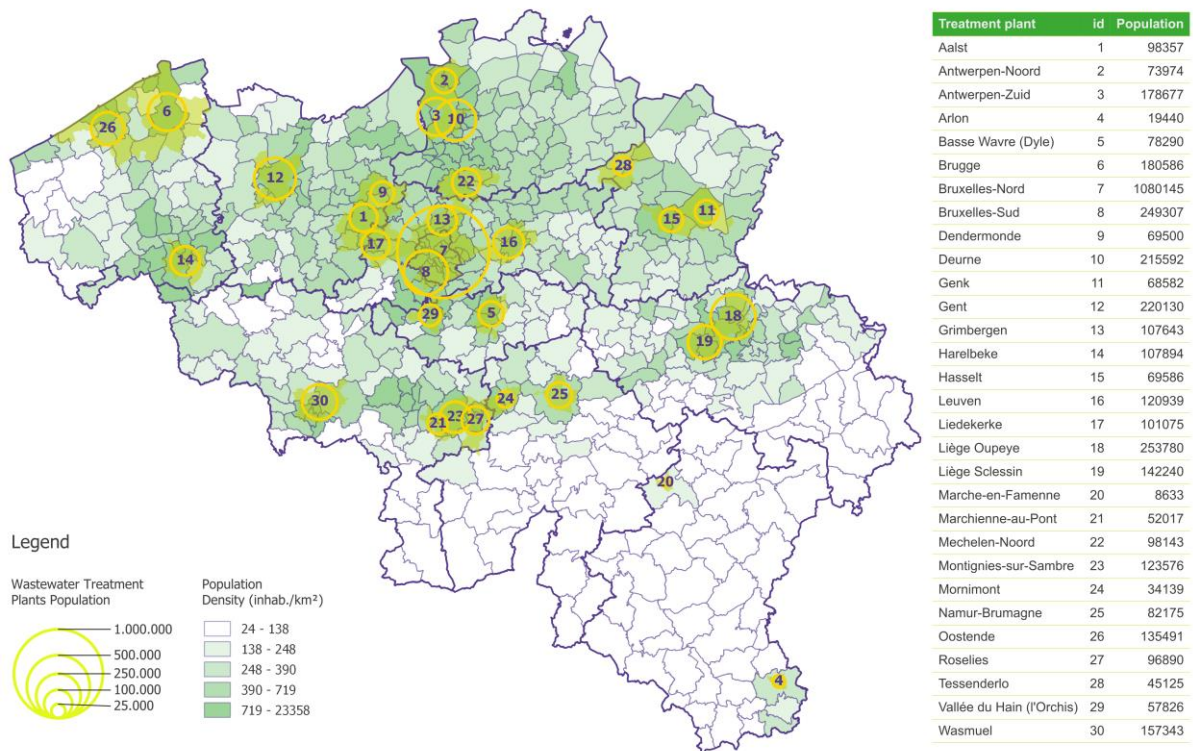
2
6
26
3
10
28
12
22
9
1
13
15
11
16
7
17
14
8
29
5
18
19
30
25
24
23
21
27
20
4

Legend

Wastewater Treatment Plants Population

1.000.000
500.000
250.000
100.000
25.000

Population Density (inhab./km²)

24 - 138
138 - 248
248 - 390
390 - 719
719 - 23358

| Treatment plant | id | Population |
|---|---|---|
| Aalst | 1 | 98357 |
| Antwerpen-Noord | 2 | 73974 |
| Antwerpen-Zuid | 3 | 178677 |
| Arlon | 4 | 19440 |
| Basse Wavre (Dyle) | 5 | 78290 |
| Brugge | 6 | 180586 |
| Bruxelles-Nord | 7 | 1080145 |
| Bruxelles-Sud | 8 | 249307 |
| Dendermonde | 9 | 69500 |
| Deurne | 10 | 215592 |
| Genk | 11 | 68582 |
| Gent | 12 | 220130 |
| Grimbergen | 13 | 107643 |
| Harelbeke | 14 | 107894 |
| Hasselt | 15 | 69586 |
| Leuven | 16 | 120939 |
| Liedekerke | 17 | 101075 |
| Liège Oupeye | 18 | 253780 |
| Liège Sclessin | 19 | 142240 |
| Marche-en-Famenne | 20 | 8633 |
| Marchienne-au-Pont | 21 | 52017 |
| Mechelen-Noord | 22 | 98143 |
| Montignies-sur-Sambre | 23 | 123576 |
| Mornimont | 24 | 34139 |
| Namur-Brumagne | 25 | 82175 |
| Oostende | 26 | 135491 |
| Roselies | 27 | 96890 |
| Tessenderlo | 28 | 45125 |
| Vallée du Hain (l'Orchis) | 29 | 57826 |
| Wasmuel | 30 | 157343 |